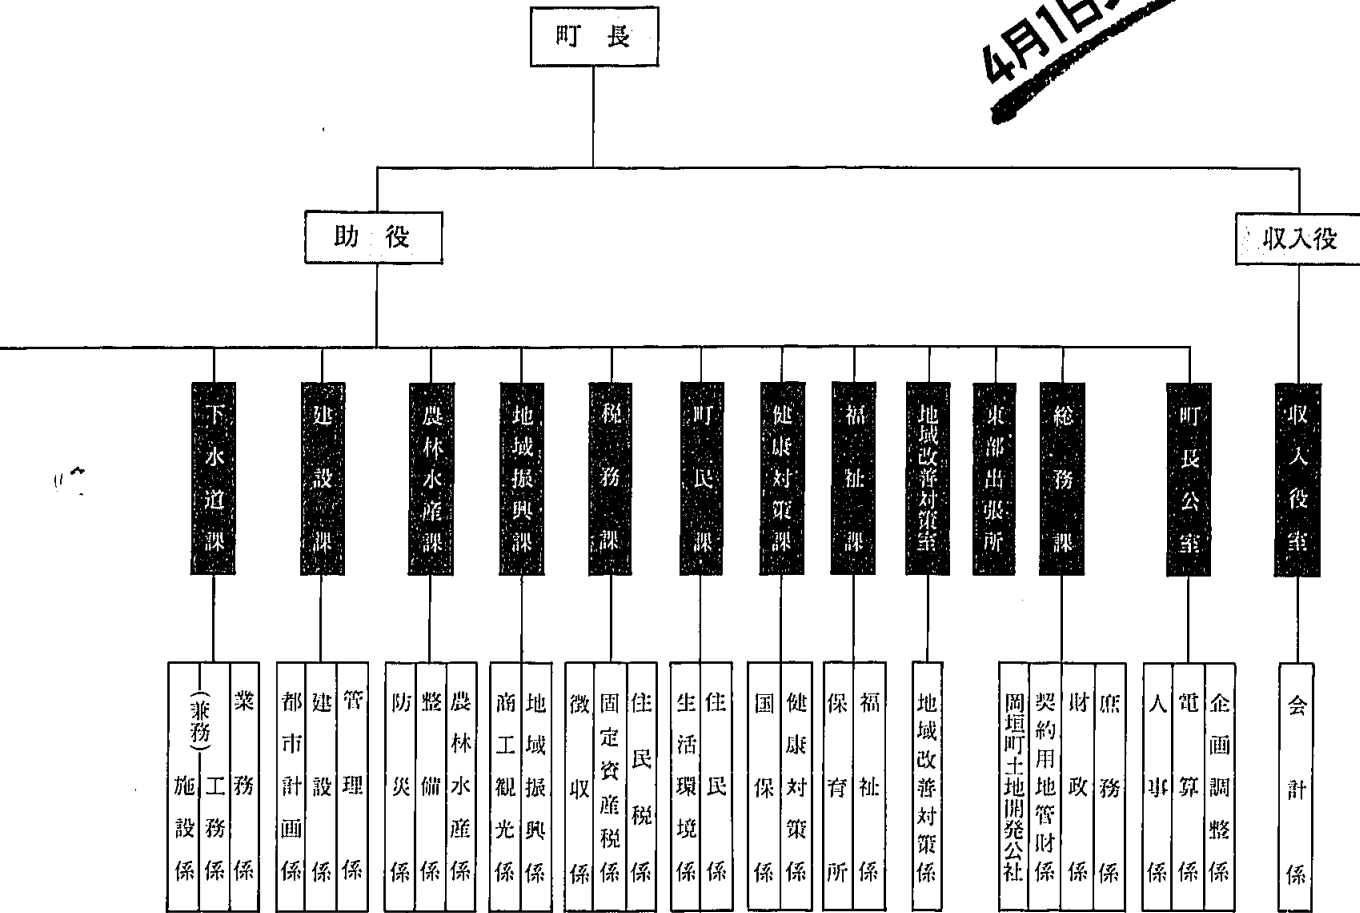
町長

4月1日

助役

収入役

下水道課

建設課

農林水産課

地域振興課

税務課

町民課

健康対策課

福祉課

地域改善対策室

東部出張所

総務課

町長公室

収入役室

業務係

工務係

(兼務)施設係

管理係

建設係

都市計画係

農林水産係

整備係

防災係

地域振興係

商工観光係

住民税係

固定資産税係

徴収係

住民係

生活環境係

健康対策係

国保係

福祉係

保育所

地域改善対策係

庶務係

財政係

契約用地管財係

岡垣町土地開発公社

企画調整係

電算係

人事係

会計係